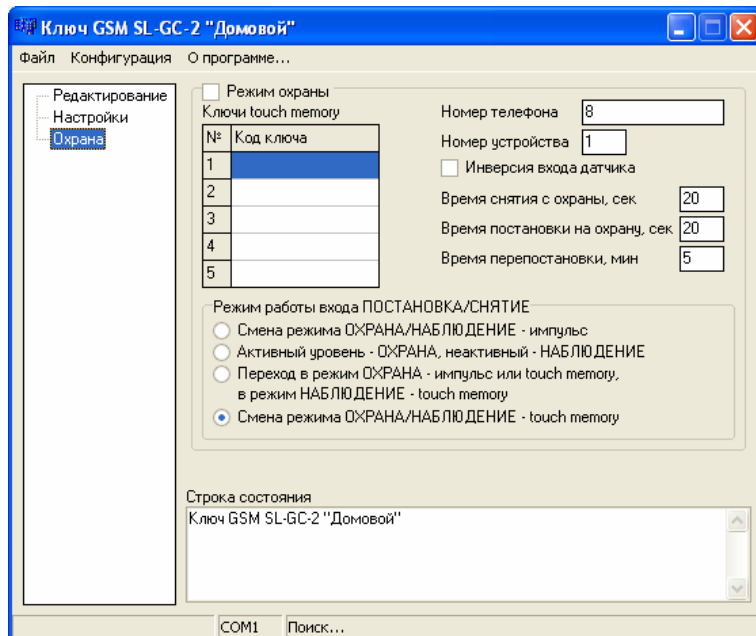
Ключ GSM SL-GC-2 "Домовой"

Файл Конфигурация О программе...

Редактирование
Настройки
Охрана

Режим охраны
Ключи touch memory

| № | Код ключа |
|---|---|
| 1 | |
| 2 | |
| 3 | |
| 4 | |
| 5 | |

Номер телефона 8
Номер устройства 1
Инверсия входа датчика
Время снятия с охраны, сек 20
Время постановки на охрану, сек 20
Время перепостановки, мин 5

Режим работы входа ПОСТАНОВКА/СНЯТИЕ
Смена режима ОХРАНА/НАБЛЮДЕНИЕ - импульс
Активный уровень - ОХРАНА, неактивный - НАБЛЮДЕНИЕ
Переход в режим ОХРАНА - импульс или touch memory, в режим НАБЛЮДЕНИЕ - touch memory
Смена режима ОХРАНА/НАБЛЮДЕНИЕ - touch memory

Строка состояния
Ключ GSM SL-GC-2 "Домовой"

COM1 Поиск...